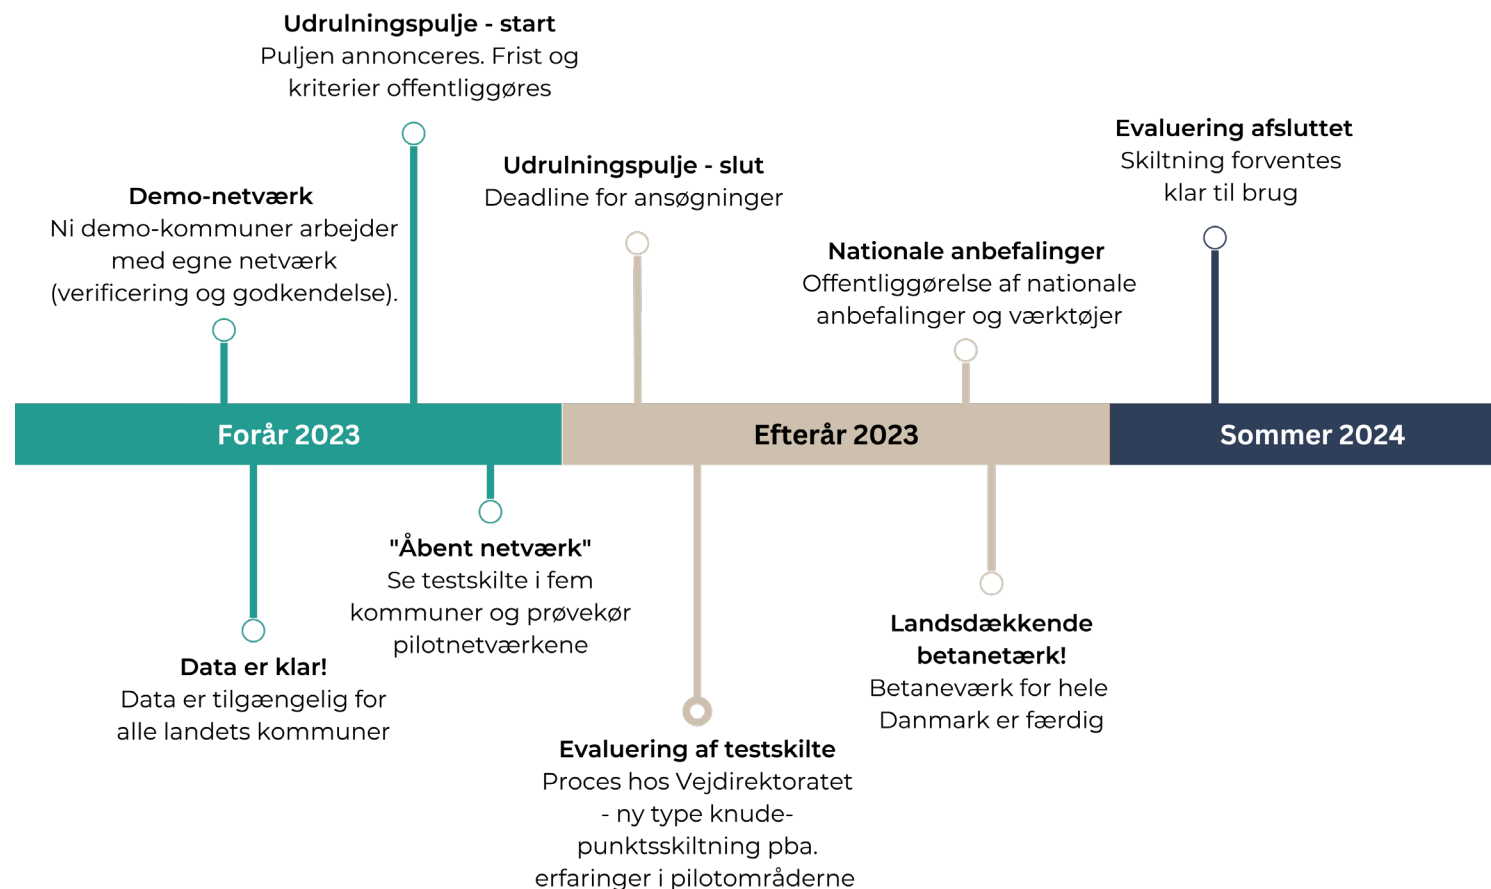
**Udrulningspulje - start**
Puljen annonceres. Frist og kriterier offentliggøres

**Demo-netværk**
Ni demo-kommuner arbejder med egne netværk (verificering og godkendelse).

**Udrulningspulje - slut**
Deadline for ansøgninger

**Nationale anbefalinger**
Offentliggørelse af nationale anbefalinger og værktøjer

**Evaluering afsluttet**
Skiltning forventes klar til brug

Forår 2023

Efterår 2023

Sommer 2024

**Data er klar!**
Data er tilgængelig for alle landets kommuner

**"Åbent netværk"**
Se testskilte i fem kommuner og prøvekør pilotnetværkene

**Evaluering af testskilte**
Proces hos Vejdirektoratet - ny type knude-punktsskiltning pba. erfaringer i pilotområderne

**Landsdækkende betanetærk!**
Betaneværk for hele Danmark er færdig